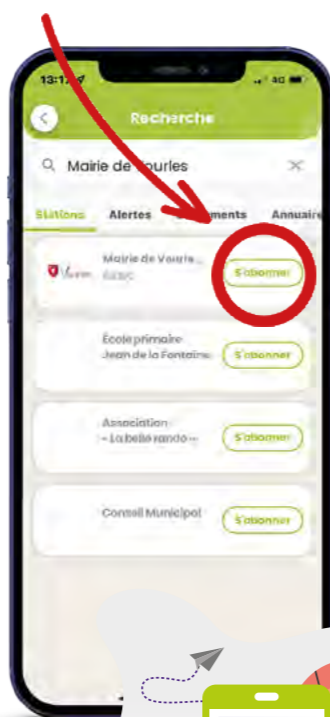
13:17

4G

Recherche

Mairie de Vourles

Stations

Alertes

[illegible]ments

Annuaire

Mairie de Vourle...

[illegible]

S'abonner

École primaire Jean de la Fontaine

S'abonner

Association « La belle rando »

S'abonner

Conseil Municipal

S'abonner